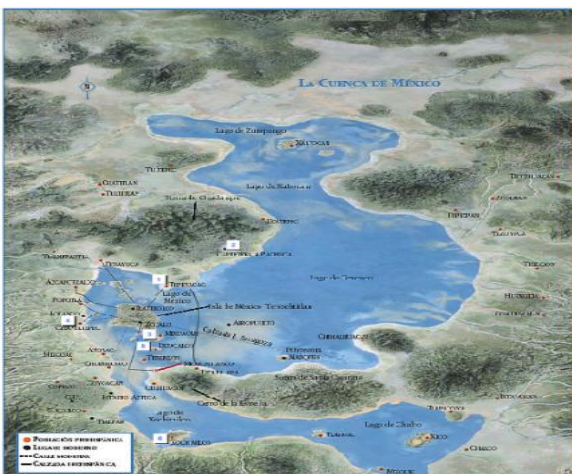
La Cuenca de México

N

Lago de Zumpango
Xaltocan
Lago de Xaltocan
Tultepec
Cuautitlan
Tepotzotlán
Tultitlan
Tenayuca
Tlalnepantla
Azcapotzalco
Popotla
Tacuba
Chapultepec
Tlatelolco
Lago de México
Isla de México-Tenochtitlan
Tenochtitlan
Calzada de Iztapalapa
Aeropuerto
Chimalhuacán
Lago de Texcoco
Iztapalapa
Mixcoac
Coyoacán
Churubusco
Culhuacán
Cerro de la Estrella
Sierra de Santa Catarina
Lago de Chalco
Lago de Xochimilco
Xochimilco
Tláhuac
Mixquic
Chalco
Ayotla
Texcoco
Huexotla
Tepetlaoztoc
Chiconautla
Acolman
Teotihuacan
Tlalpan

1
2
3
4
5
6

Población prehispánica
Lugar moderno
Calle moderna
Calzada prehispánica